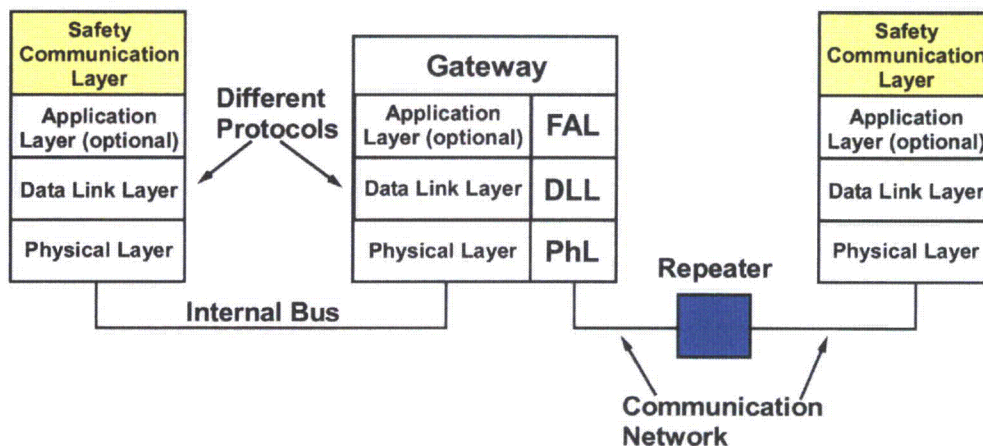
Safety Communication Layer

Application Layer (optional)

Data Link Layer

Physical Layer

Different Protocols

Gateway

| Application Layer (optional) | FAL |
|---|---|
| Data Link Layer | DLL |
| Physical Layer | PhL |

Safety Communication Layer

Application Layer (optional)

Data Link Layer

Physical Layer

Repeater

Internal Bus

Communication Network